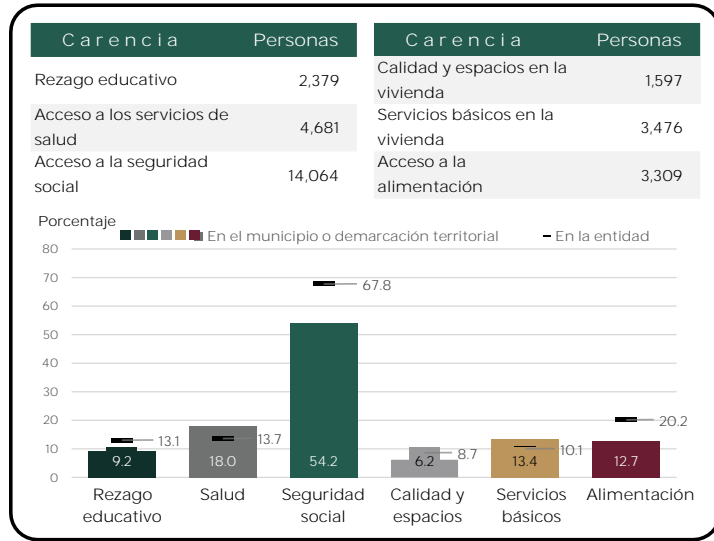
| Carencia | Personas |
|---|---|
| Rezago educativo | 2,379 |
| Acceso a los servicios de salud | 4,681 |
| Acceso a la seguridad social | 14,064 |

| Carencia | Personas |
|---|---|
| Calidad y espacios en la vivienda | 1,597 |
| Servicios básicos en la vivienda | 3,476 |
| Acceso a la alimentación | 3,309 |

Porcentaje
En el municipio o demarcación territorial
En la entidad

80
70
60
50
40
30
20
10
0

13.1
9.2
13.7
18.0
67.8
54.2
8.7
6.2
10.1
13.4
20.2
12.7

Rezago educativo
Salud
Seguridad social
Calidad y espacios
Servicios básicos
Alimentación